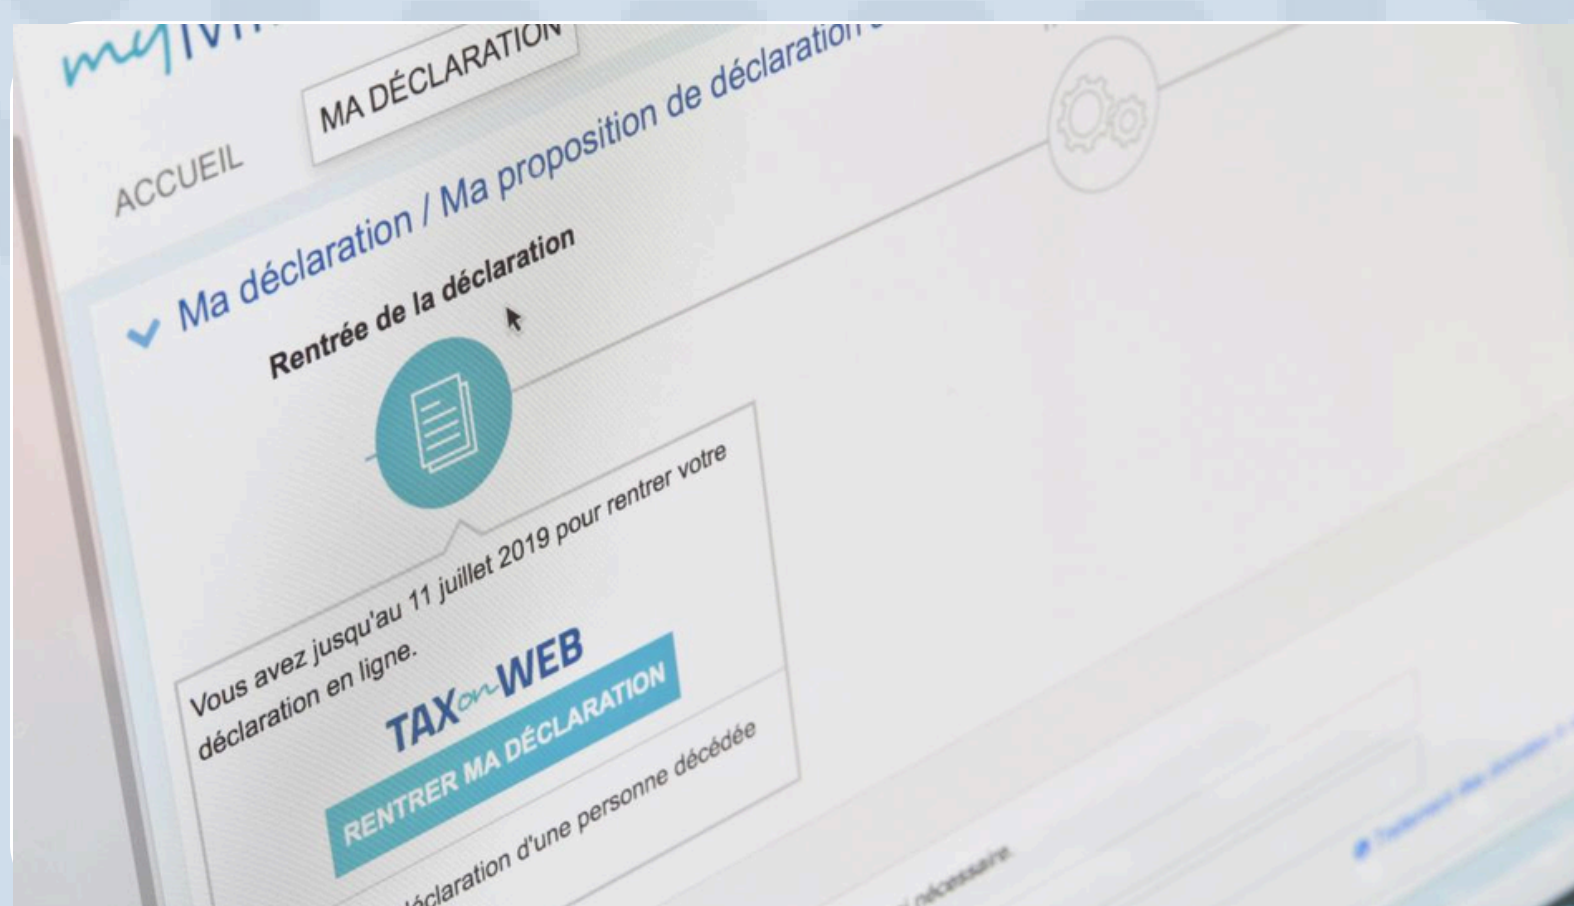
myMi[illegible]

ACCUEIL

MA DÉCLARATION

Ma déclaration / Ma proposition de déclaration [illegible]

Rentrée de la déclaration

Vous avez jusqu'au 11 juillet 2019 pour rentrer votre déclaration en ligne.

TAXonWEB

RENTRER MA DÉCLARATION

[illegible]éclaration d'une personne décédée

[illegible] nécessaire.

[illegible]